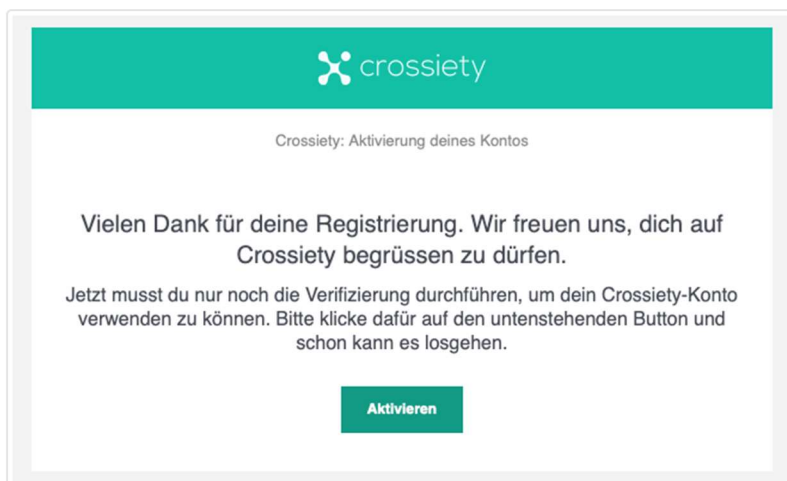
crossiety

Crossiety: Aktivierung deines Kontos

Vielen Dank für deine Registrierung. Wir freuen uns, dich auf Crossiety begrüssen zu dürfen.

Jetzt musst du nur noch die Verifizierung durchführen, um dein Crossiety-Konto verwenden zu können. Bitte klicke dafür auf den untenstehenden Button und schon kann es losgehen.

Aktivieren